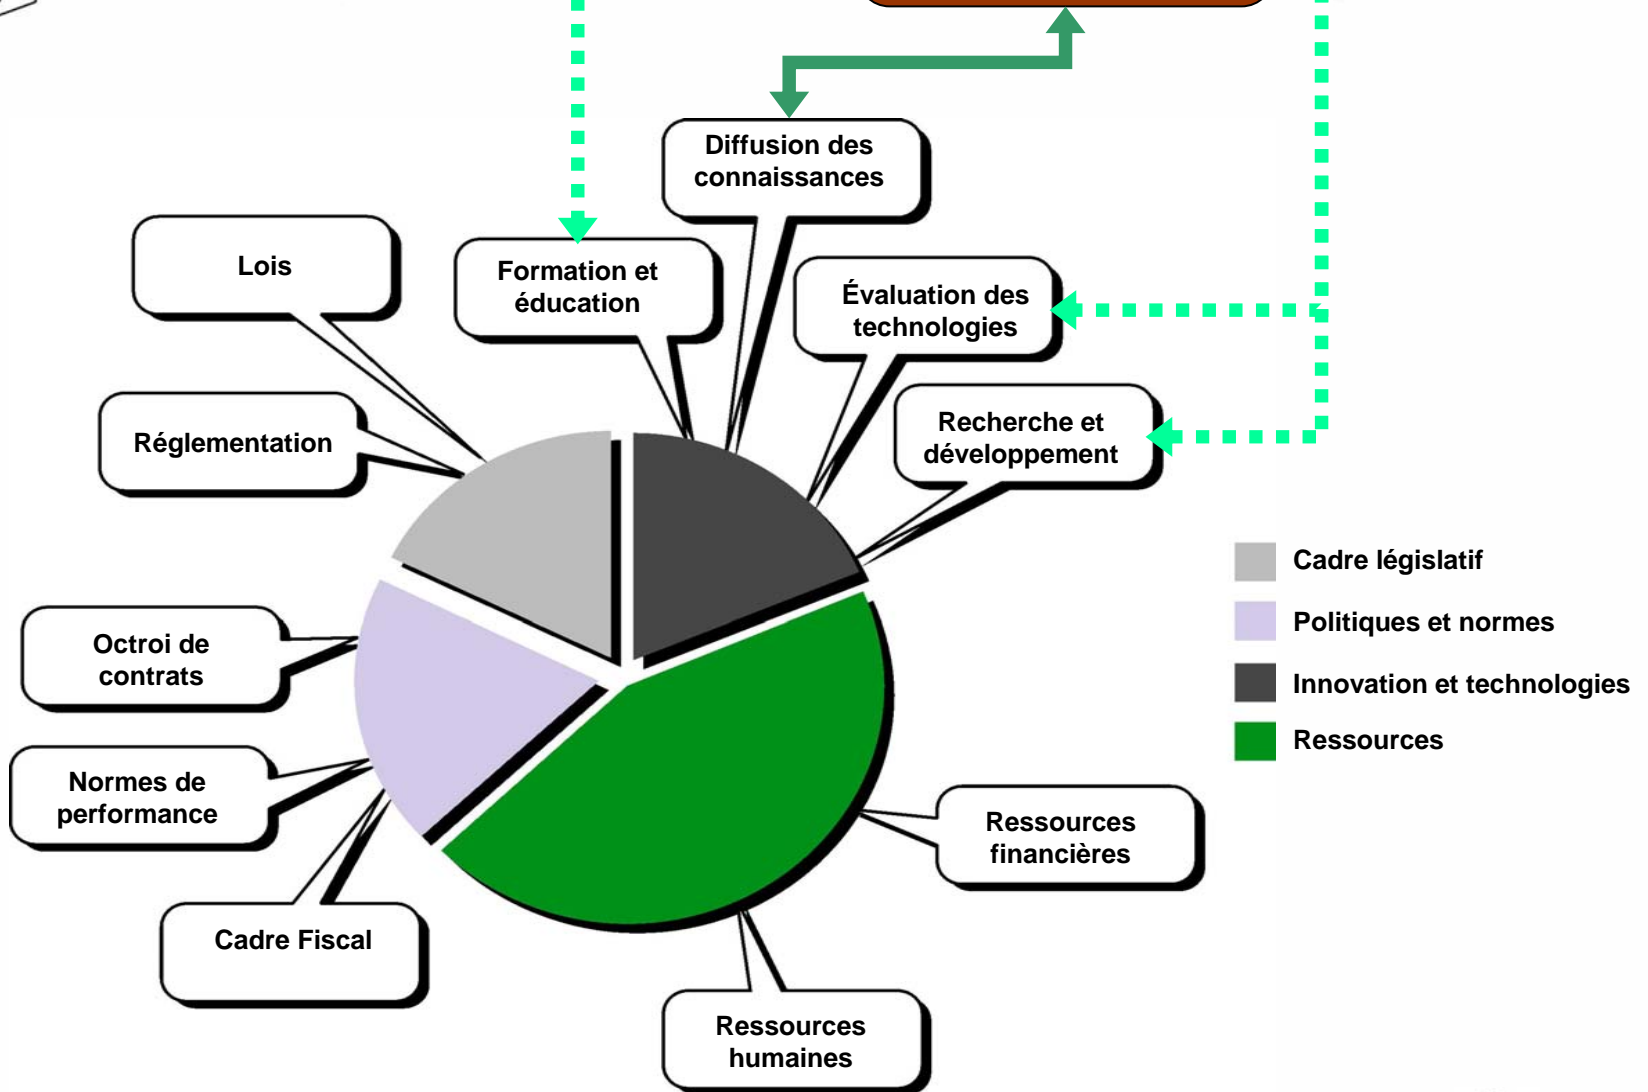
Diffusion des connaissances

Lois

Formation et éducation

Évaluation des technologies

Réglementation

Recherche et développement

Cadre législatif

Politiques et normes

Innovation et technologies

Ressources

Octroi de contrats

Normes de performance

Ressources financières

Cadre Fiscal

Ressources humaines